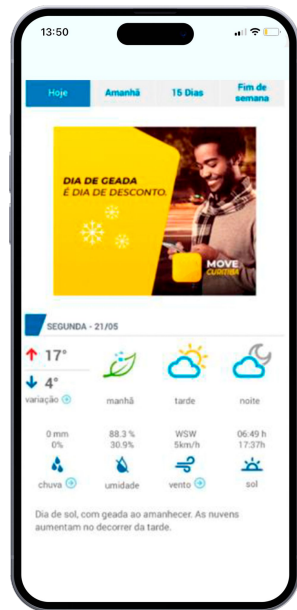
13:50

Hoje
Amanhã
15 Dias
Fim de semana

DIA DE GEADA
É DIA DE DESCONTO.

MOVE
CURITIBA

SEGUNDA - 21/05

17°
4°
variação

manhã
tarde
noite

0 mm
0%
chuva

88.3 %
30.9%
umidade

WSW
5km/h
vento

06:49 h
17:37h
sol

Dia de sol, com geada ao amanhecer. As nuvens aumentam no decorrer da tarde.